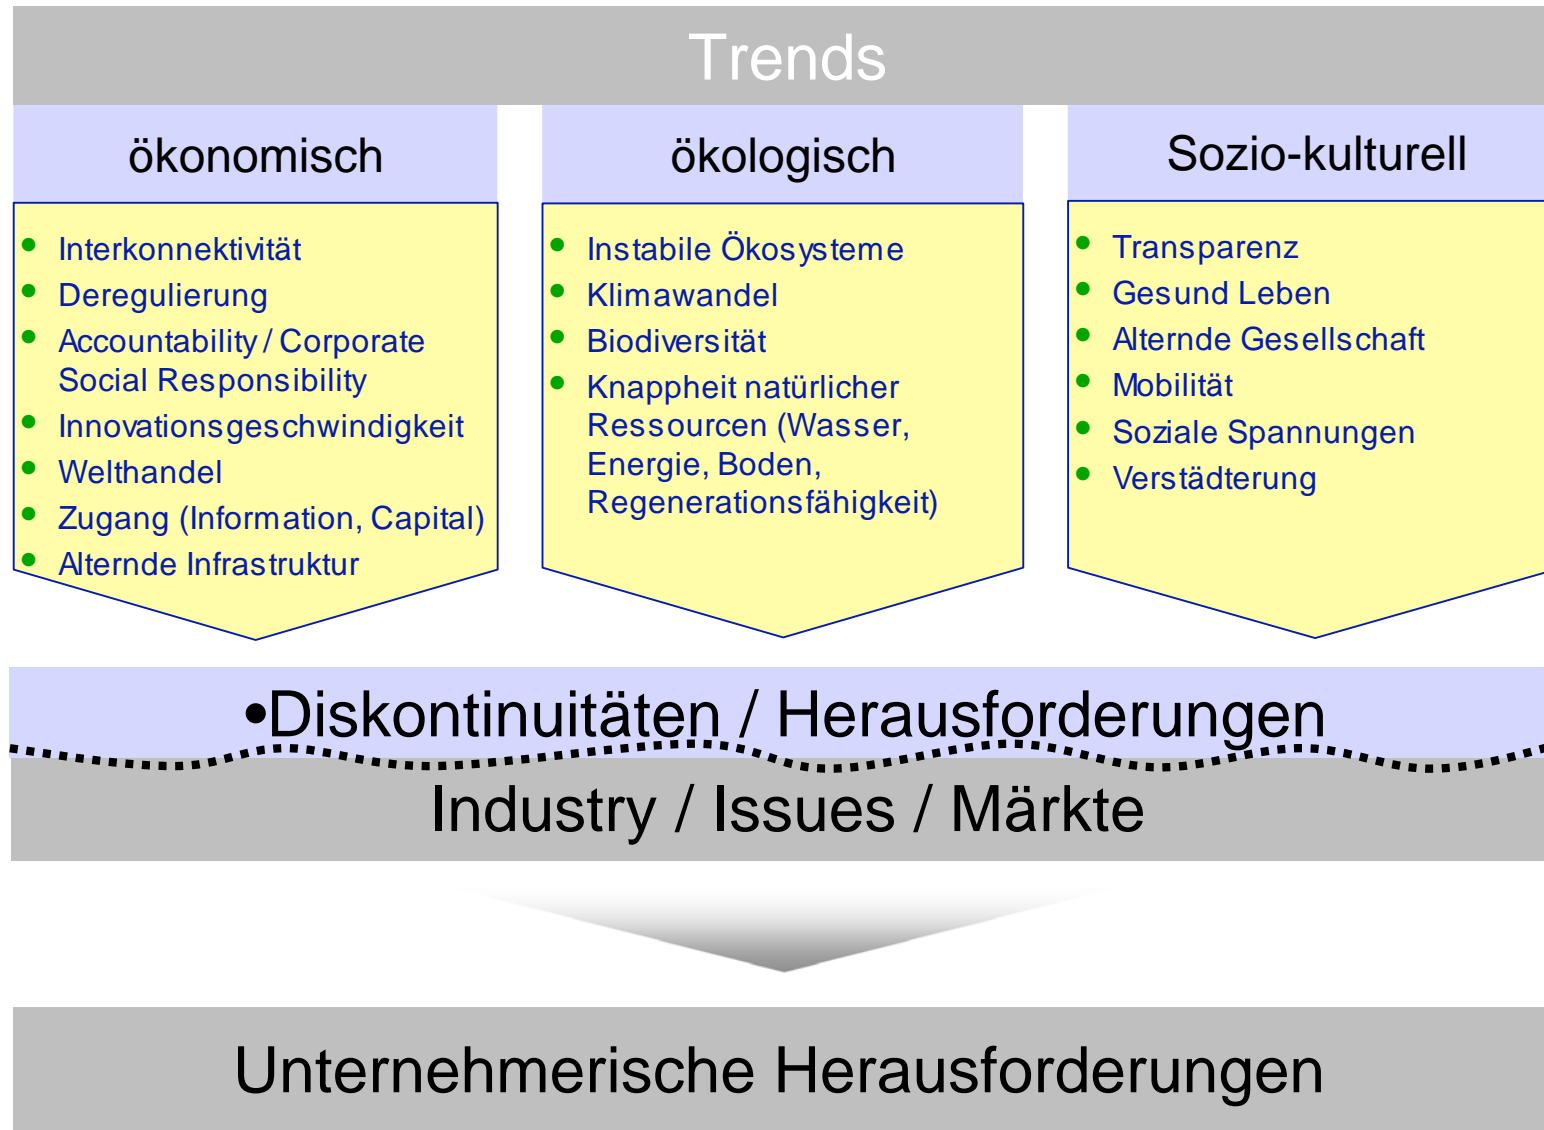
Trends

ökonomisch

- Interkonnektivität
- Deregulierung
- Accountability / Corporate Social Responsibility
- Innovationsgeschwindigkeit
- Welthandel
- Zugang (Information, Capital)
- Alternde Infrastruktur

ökologisch

- Instabile Ökosysteme
- Klimawandel
- Biodiversität
- Knappheit natürlicher Ressourcen (Wasser, Energie, Boden, Regenerationsfähigkeit)

Sozio-kulturell

- Transparenz
- Gesund Leben
- Alternde Gesellschaft
- Mobilität
- Soziale Spannungen
- Verstädterung

•Diskontinuitäten / Herausforderungen

Industry / Issues / Märkte

Unternehmerische Herausforderungen